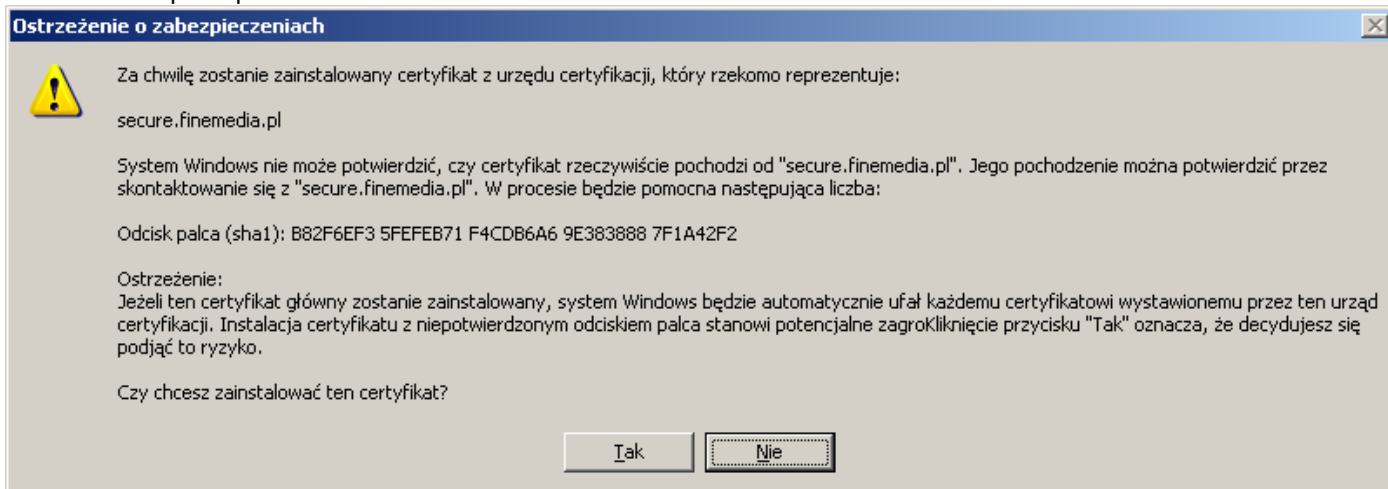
Ostrzeżenie o zabezpieczeniach

Za chwilę zostanie zainstalowany certyfikat z urzędu certyfikacji, który rzekomo reprezentuje:

secure.finemedia.pl

System Windows nie może potwierdzić, czy certyfikat rzeczywiście pochodzi od "secure.finemedia.pl". Jego pochodzenie można potwierdzić przez skontaktowanie się z "secure.finemedia.pl". W procesie będzie pomocna następująca liczba:

Odcisk palca (sha1): B82F6EF3 5FEFEB71 F4CDB6A6 9E383888 7F1A42F2

Ostrzeżenie:
Jeżeli ten certyfikat główny zostanie zainstalowany, system Windows będzie automatycznie ufał każdemu certyfikatowi wystawionemu przez ten urząd certyfikacji. Instalacja certyfikatu z niepotwierdzonym odciskiem palca stanowi potencjalne zagroKliknięcie przycisku "Tak" oznacza, że decydujesz się podjąć to ryzyko.

Czy chcesz zainstalować ten certyfikat?

Tak Nie